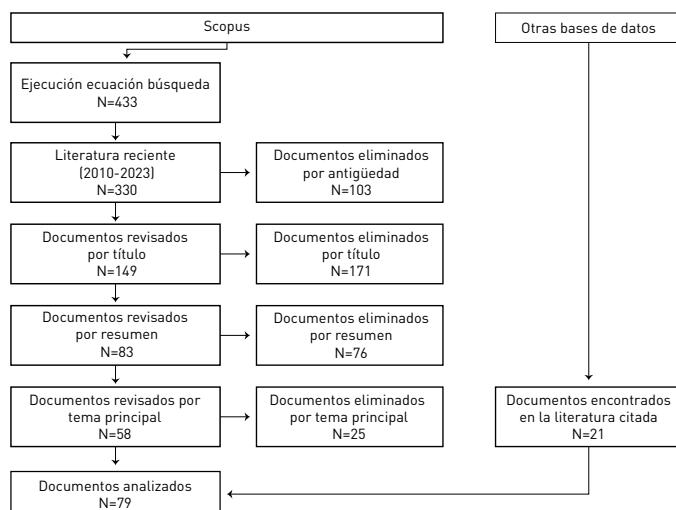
Scopus

Otras bases de datos

Ejecución ecuación búsqueda
N=433

Literatura reciente
(2010-2023)
N=330

Documentos eliminados
por antigüedad
N=103

Documentos revisados
por título
N=149

Documentos eliminados
por título
N=171

Documentos revisados
por resumen
N=83

Documentos eliminados
por resumen
N=76

Documentos revisados por
tema principal
N=58

Documentos eliminados
por tema principal
N=25

Documentos encontrados
en la literatura citada
N=21

Documentos analizados
N=79